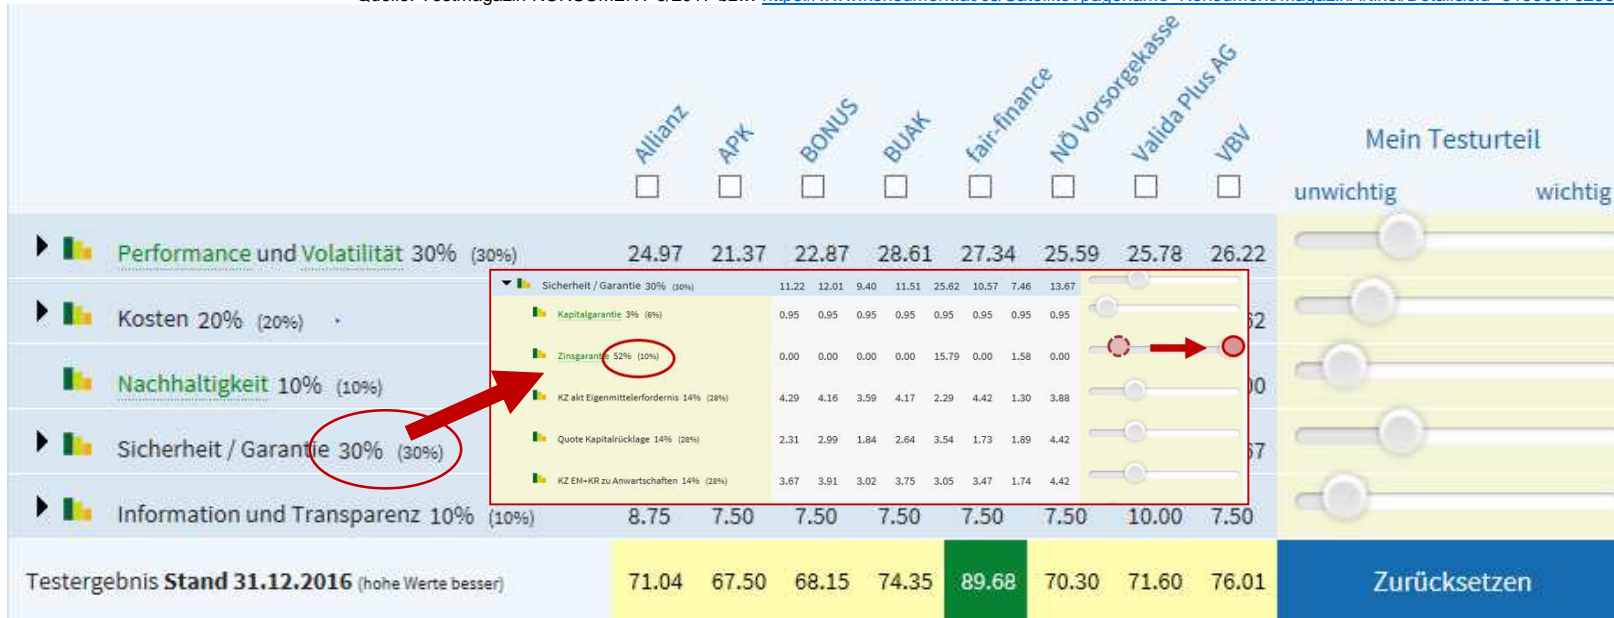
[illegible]

| | Allianz | APK | BONUS | BUAK | fair-finance | NÖ Vorsorgekasse | Valida Plus AG | VBV | Mein Testurteil |
|---|---|---|---|---|---|---|---|---|---|
| | | | | | | | | | unwichtig wichtig |
| Performance und Volatilität 30% (30%) | 24.97 | 21.37 | 22.87 | 28.61 | 27.34 | 25.59 | 25.78 | 26.22 | |
| Kosten 20% (20%) | | | | | | | | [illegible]2 | |
| Nachhaltigkeit 10% (10%) | | | | | | | | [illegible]0 | |
| Sicherheit / Garantie 30% (30%) | | | | | | | | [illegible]7 | |
| Information und Transparenz 10% (10%) | 8.75 | 7.50 | 7.50 | 7.50 | 7.50 | 7.50 | 10.00 | 7.50 | |
| Testergebnis **Stand 31.12.2016** (hohe Werte besser) | 71.04 | 67.50 | 68.15 | 74.35 | 89.68 | 70.30 | 71.60 | 76.01 | Zurücksetzen |

| | | | | | | | | |
|---|---|---|---|---|---|---|---|---|
| Sicherheit / Garantie 30% (30%) | 11.22 | 12.01 | 9.40 | 11.51 | 25.62 | 10.57 | 7.46 | 13.67 |
| Kapitalgarantie 3% (6%) | 0.95 | 0.95 | 0.95 | 0.95 | 0.95 | 0.95 | 0.95 | 0.95 |
| Zinsgarantie 52% (10%) | 0.00 | 0.00 | 0.00 | 0.00 | 15.79 | 0.00 | 1.58 | 0.00 |
| KZ akt Eigenmittelerfordernis 14% (28%) | 4.29 | 4.16 | 3.59 | 4.17 | 2.29 | 4.42 | 1.30 | 3.88 |
| Quote Kapitalrücklage 14% (28%) | 2.31 | 2.99 | 1.84 | 2.64 | 3.54 | 1.73 | 1.89 | 4.42 |
| KZ EM+KR zu Anwartschaften 14% (28%) | 3.67 | 3.91 | 3.02 | 3.75 | 3.05 | 3.47 | 1.74 | 4.42 |